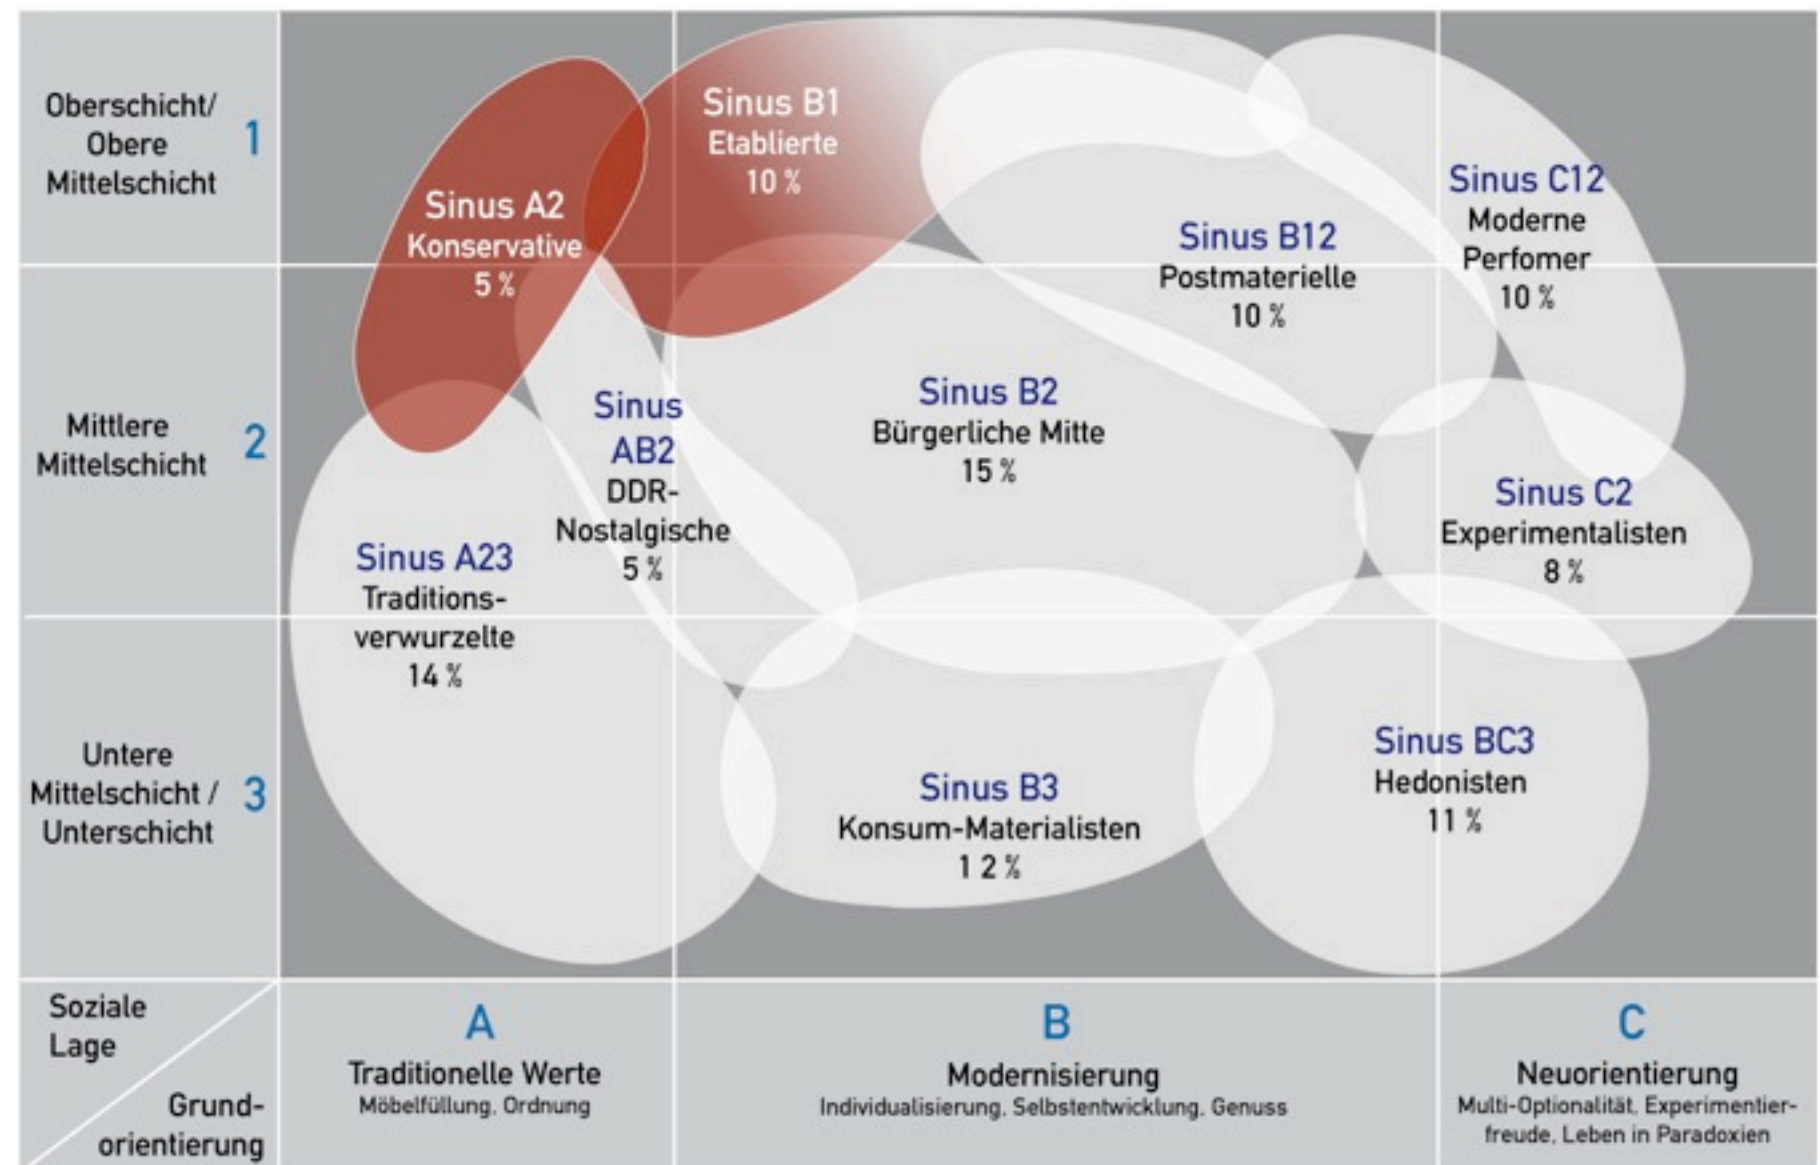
Oberschicht/ Obere Mittelschicht 1

Mittlere Mittelschicht 2

Untere Mittelschicht / Unterschicht 3

Sinus A2
Konservative
5 %

Sinus B1
Etablierte
10 %

Sinus B12
Postmaterielle
10 %

Sinus C12
Moderne Perfomer
10 %

Sinus AB2
DDR-Nostalgische
5 %

Sinus B2
Bürgerliche Mitte
15 %

Sinus C2
Experimentalisten
8 %

Sinus A23
Traditionsverwurzelte
14 %

Sinus B3
Konsum-Materialisten
1 2 %

Sinus BC3
Hedonisten
11 %

Soziale Lage

Grundorientierung

A
Traditionelle Werte
Möbelfüllung, Ordnung

B
Modernisierung
Individualisierung, Selbstentwicklung, Genuss

C
Neuorientierung
Multi-Optionalität, Experimentierfreude, Leben in Paradoxien